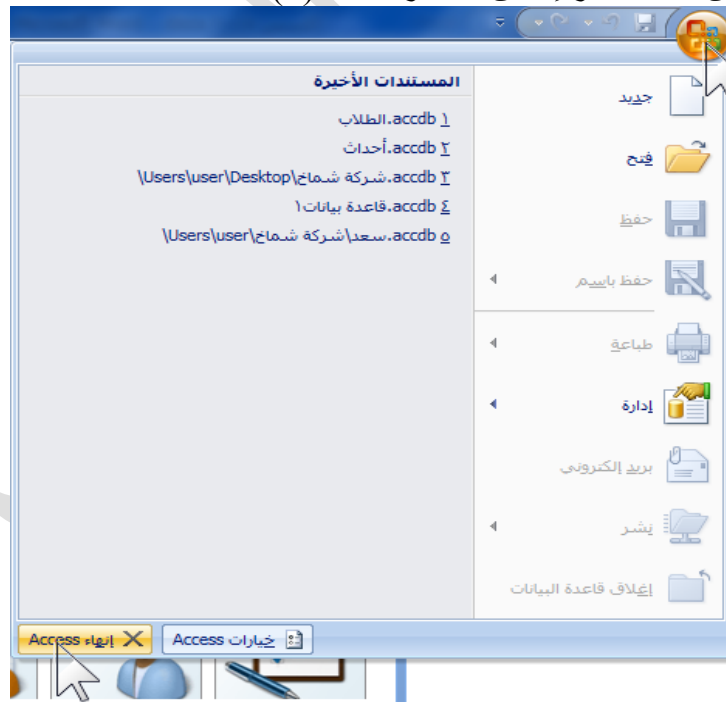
المستندات الأخيرة

١ الطلاب.accdb
٢ أحداث.accdb
٣ شركة شماخ.accdb \Users\user\Desktop\
٤ قاعدة بيانات١.accdb
٥ سعد.accdb \Users\user\شركة شماخ\

جديد
فتح
حفظ
حفظ باسم
طباعة
إدارة
بريد إلكتروني
نشر
إغلاق قاعدة البيانات

خيارات Access
إنهاء Access